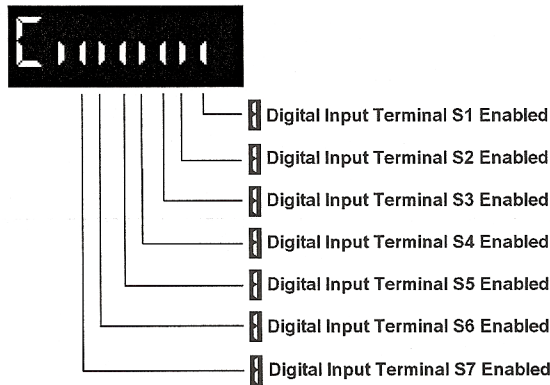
Digital Input Terminal S1 Enabled
Digital Input Terminal S2 Enabled
Digital Input Terminal S3 Enabled
Digital Input Terminal S4 Enabled
Digital Input Terminal S5 Enabled
Digital Input Terminal S6 Enabled
Digital Input Terminal S7 Enabled